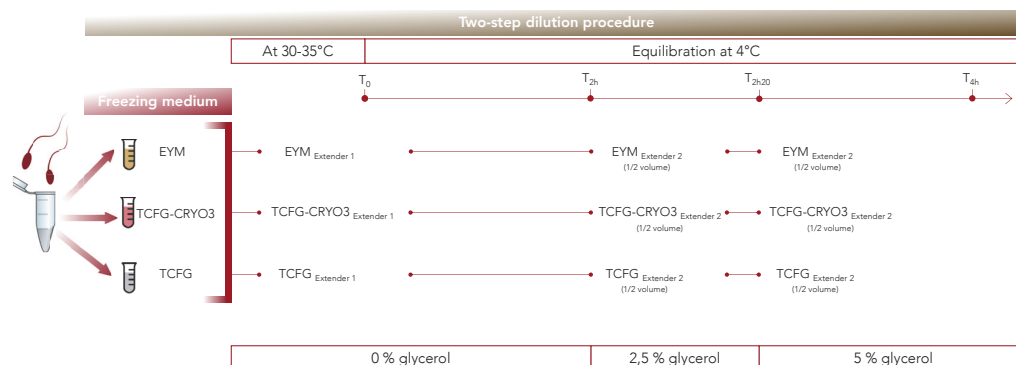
Two-step dilution procedure

At 30-35°C | Equilibration at 4°C

$T_0$ $T_{2h}$ $T_{2h20}$ $T_{4h}$

Freezing medium

EYM
TCFG-CRYO3
TCFG

EYM $_{Extender\ 1}$ EYM $_{Extender\ 2}$ (1/2 volume) EYM $_{Extender\ 2}$ (1/2 volume)

TCFG-CRYO3 $_{Extender\ 1}$ TCFG-CRYO3 $_{Extender\ 2}$ (1/2 volume) TCFG-CRYO3 $_{Extender\ 2}$ (1/2 volume)

TCFG $_{Extender\ 1}$ TCFG $_{Extender\ 2}$ (1/2 volume) TCFG $_{Extender\ 2}$ (1/2 volume)

| 0 % glycerol | 2,5 % glycerol | 5 % glycerol |